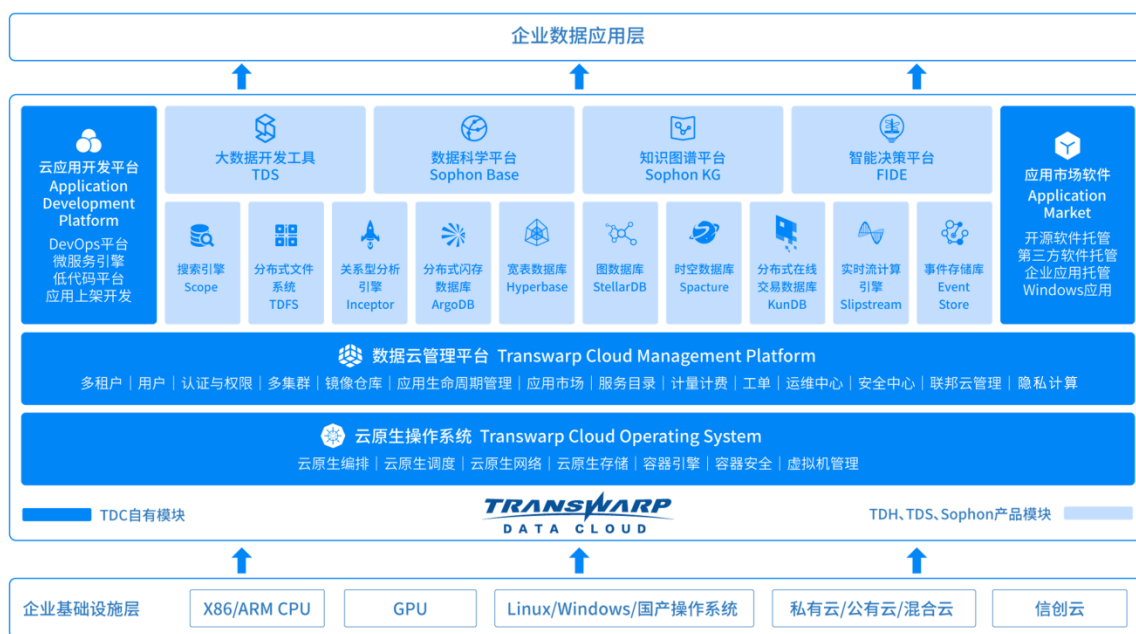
企业数据应用层

云应用开发平台
Application Development Platform
DevOps平台
微服务引擎
低代码平台
应用上架开发

大数据开发工具
TDS

数据科学平台
Sophon Base

知识图谱平台
Sophon KG

智能决策平台
FIDE

搜索引擎
Scope

分布式文件系统
TDFS

关系型分析引擎
Inceptor

分布式闪存数据库
ArgoDB

宽表数据库
Hyperbase

图数据库
StellarDB

时空数据库
Spacture

分布式在线交易数据库
KunDB

实时流计算引擎
Slipstream

事件存储库
Event Store

应用市场软件
Application Market
开源软件托管
第三方软件托管
企业应用托管
Windows应用

数据云管理平台 Transwarp Cloud Management Platform
多租户 | 用户 | 认证与权限 | 多集群 | 镜像仓库 | 应用生命周期管理 | 应用市场 | 服务目录 | 计量计费 | 工单 | 运维中心 | 安全中心 | 联邦云管理 | 隐私计算

云原生操作系统 Transwarp Cloud Operating System
云原生编排 | 云原生调度 | 云原生网络 | 云原生存储 | 容器引擎 | 容器安全 | 虚拟机管理

TDC自有模块

TRANSWARP
DATA CLOUD

TDH、TDS、Sophon产品模块

企业基础设施层
X86/ARM CPU
GPU
Linux/Windows/国产操作系统
私有云/公有云/混合云
信创云